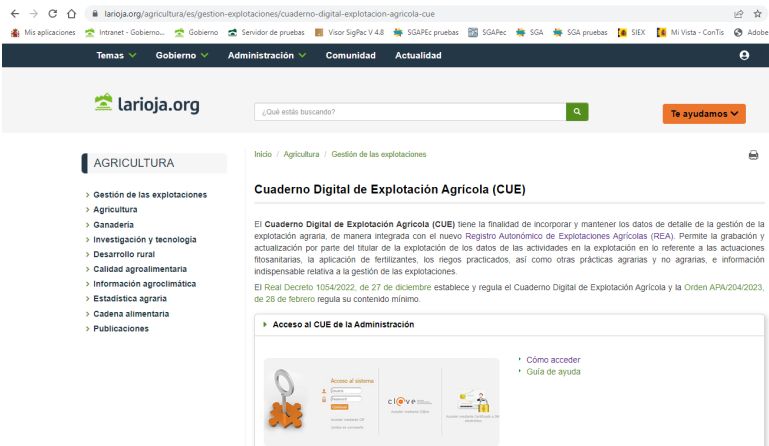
larioja.org/agricultura/es/gestion-explotaciones/cuaderno-digital-explotacion-agricola-cue

Mis aplicaciones  Intranet - Gobierno...  Gobierno  Servidor de pruebas  Visor SigPac V 4.8  SGAPEc pruebas  SGAPec  SGA  SGA pruebas  SIEX  Mi Vista - ConTis  Adobe

Temas  Gobierno  Administración  Comunidad  Actualidad

larioja.org

¿Qué estás buscando?

Te ayudamos

AGRICULTURA

Gestión de las explotaciones
Agricultura
Ganadería
Investigación y tecnología
Desarrollo rural
Calidad agroalimentaria
Información agroclimática
Estadística agraria
Cadena alimentaria
Publicaciones

Inicio / Agricultura / Gestión de las explotaciones

Cuaderno Digital de Explotación Agrícola (CUE)

El Cuaderno Digital de Explotación Agrícola (CUE) tiene la finalidad de incorporar y mantener los datos de detalle de la gestión de la explotación agraria, de manera integrada con el nuevo Registro Autonómico de Explotaciones Agrícolas (REA). Permite la grabación y actualización por parte del titular de la explotación de los datos de las actividades en la explotación en lo referente a las actuaciones fitosanitarias, la aplicación de fertilizantes, los riegos practicados, así como otras prácticas agrarias y no agrarias, e información indispensable relativa a la gestión de las explotaciones.

El Real Decreto 1054/2022, de 27 de diciembre establece y regula el Cuaderno Digital de Explotación Agrícola y la Orden APA/204/2023, de 28 de febrero regula su contenido mínimo.

Acceso al CUE de la Administración

Acceso al sistema
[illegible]
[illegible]
cl@ve

Cómo acceder
Guía de ayuda